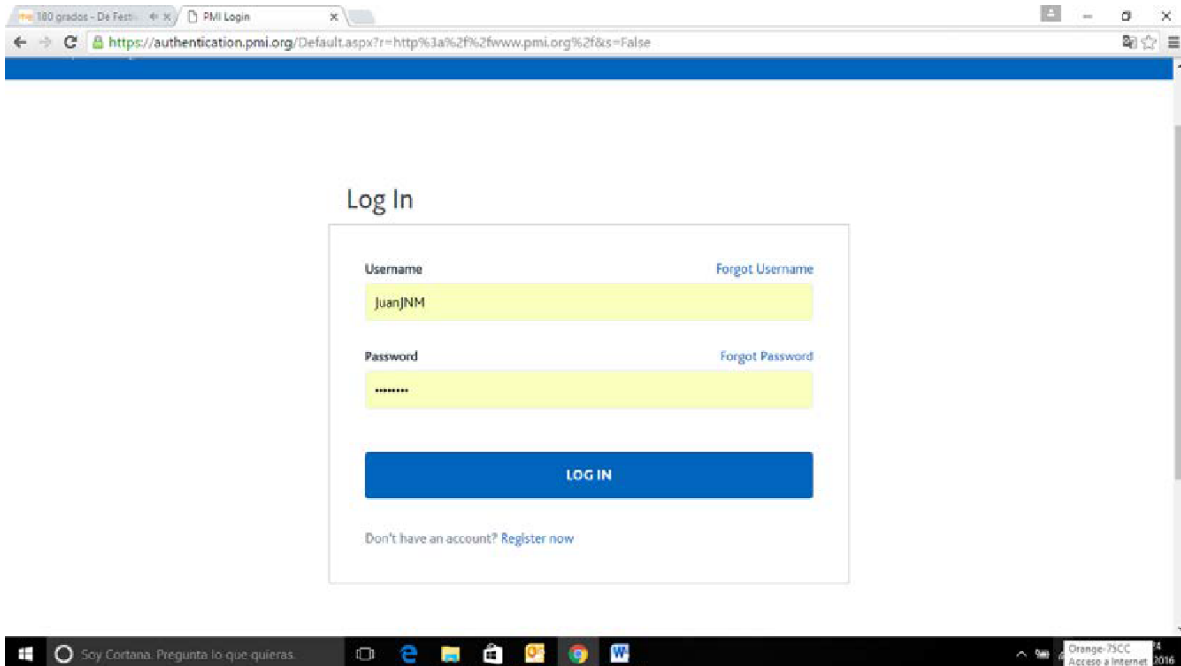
180 grados - De Festi
PMI Login
https://authentication.pmi.org/Default.aspx?r=http%3a%2f%2fwww.pmi.org%2f&s=False

Log In

Username
Forgot Username
JuanJNM

Password
Forgot Password
••••••••

LOG IN

Don't have an account? Register now

Soy Cortana. Pregunta lo que quieras.
Orange-75CC
Acceso a Internet
2016